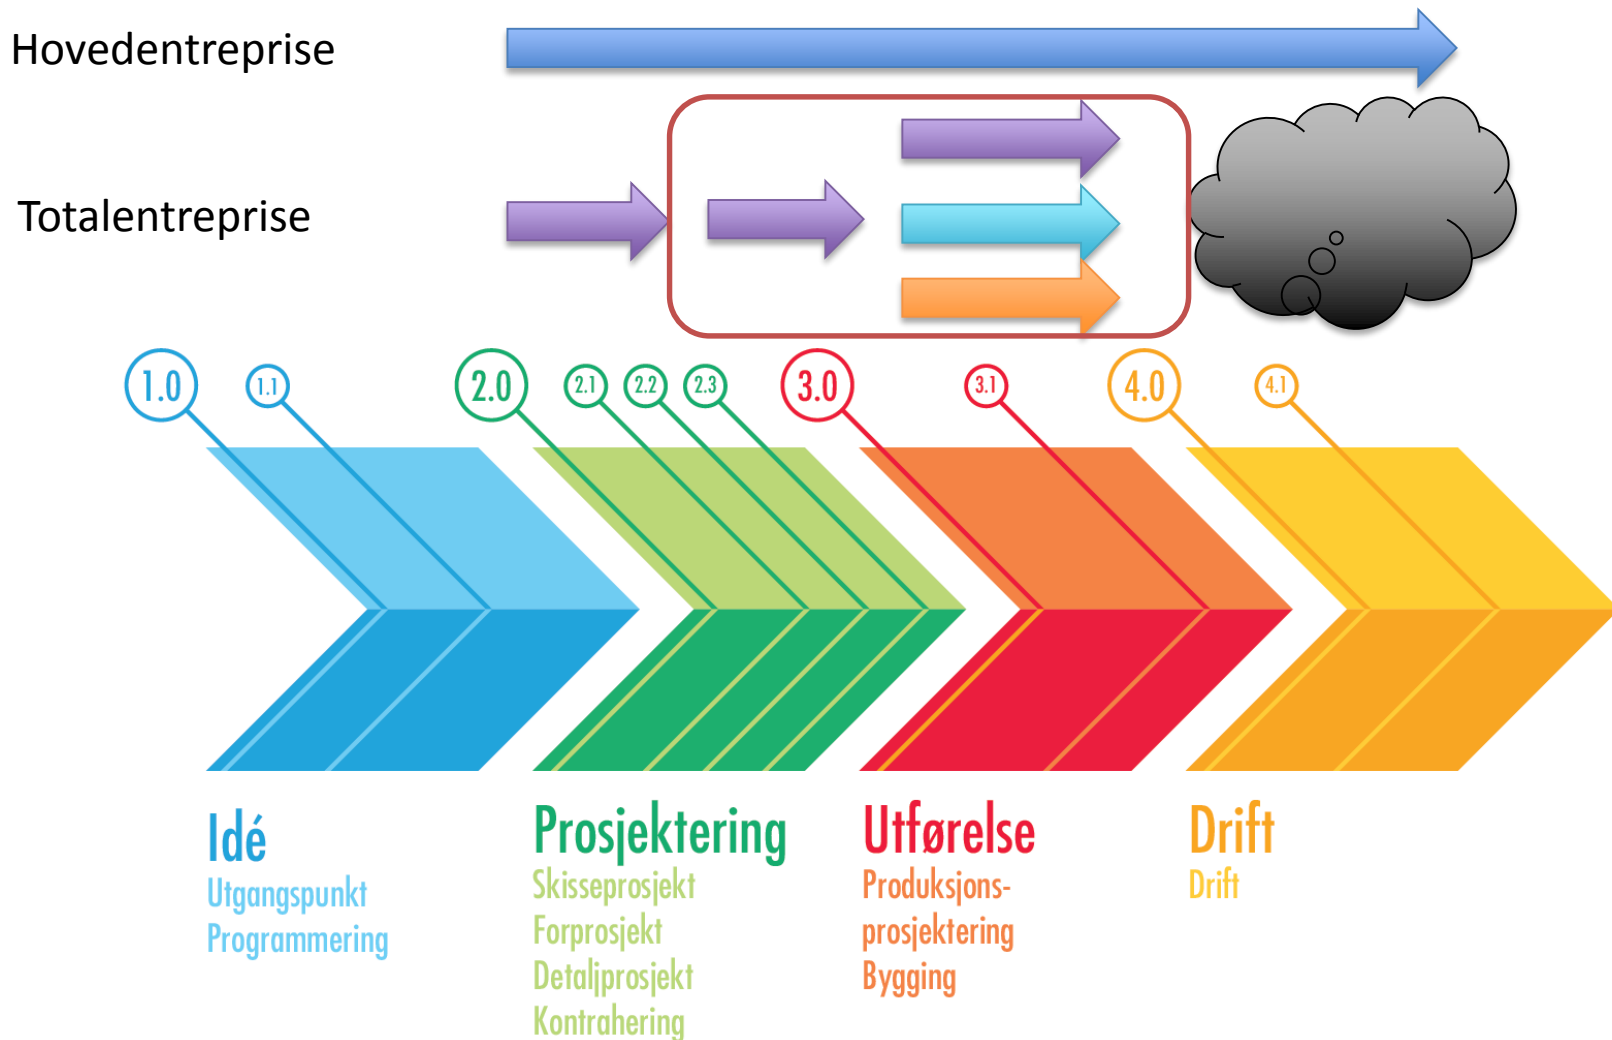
Hovedentreprise

Totalentreprise

1.0 1.1 2.0 2.1 2.2 2.3 3.0 3.1 4.0 4.1

Idé
Utgangspunkt
Programmering

Prosjektering
Skisseprosjekt
Forprosjekt
Detaljprosjekt
Kontrahering

Utførelse
Produksjonsprosjektering
Bygging

Drift
Drift